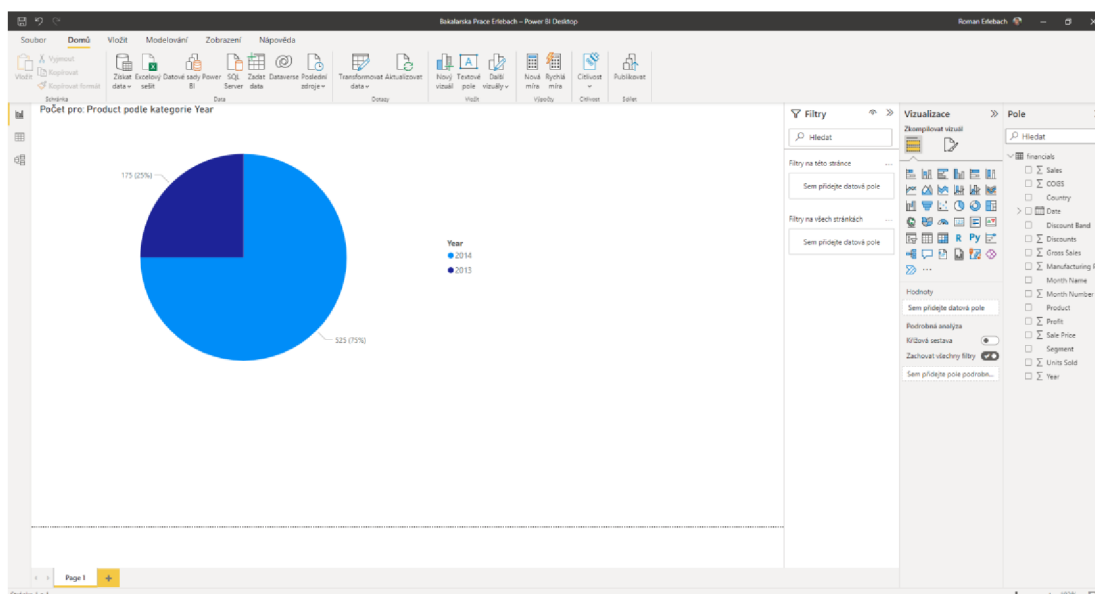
Bakalarska Prace Erlebach – Power BI Desktop

Roman Erlebach

Soubor Domů Vložit Modelování Zobrazení Nápověda

Vložit Vyjmout Kopírovat Kopírovat formát
Schránka

Získat data Excelový sešit Datové sady Power BI SQL Server Zadat data Dataverse Poslední zdroje
Data

Transformovat data Aktualizovat
Dotazy

Nový vizuál Textové pole Další vizuály
Vložit

Nová míra Rychlá míra
Výpočty

Citlivost
Citlivost

Publikovat
Sdílet

Počet pro: Product podle kategorie Year

175 (25%)

525 (75%)

Year
2014
2013

Filtry

Hledat

Filtry na této stránce

Sem přidejte datová pole

Filtry na všech stránkách

Sem přidejte datová pole

Vizualizace

Zkompilovat vizuál

R Py

Hodnoty

Sem přidejte datová pole

Podrobná analýza

Křížová sestava

Zachovat všechny filtry

Sem přidejte pole podrobn...

Pole

Hledat

financials
Σ Sales
Σ COGS
Country
Date
Discount Band
Σ Discounts
Σ Gross Sales
Σ Manufacturing P
Month Name
Σ Month Number
Product
Σ Profit
Σ Sale Price
Segment
Σ Units Sold
Σ Year

Page 1